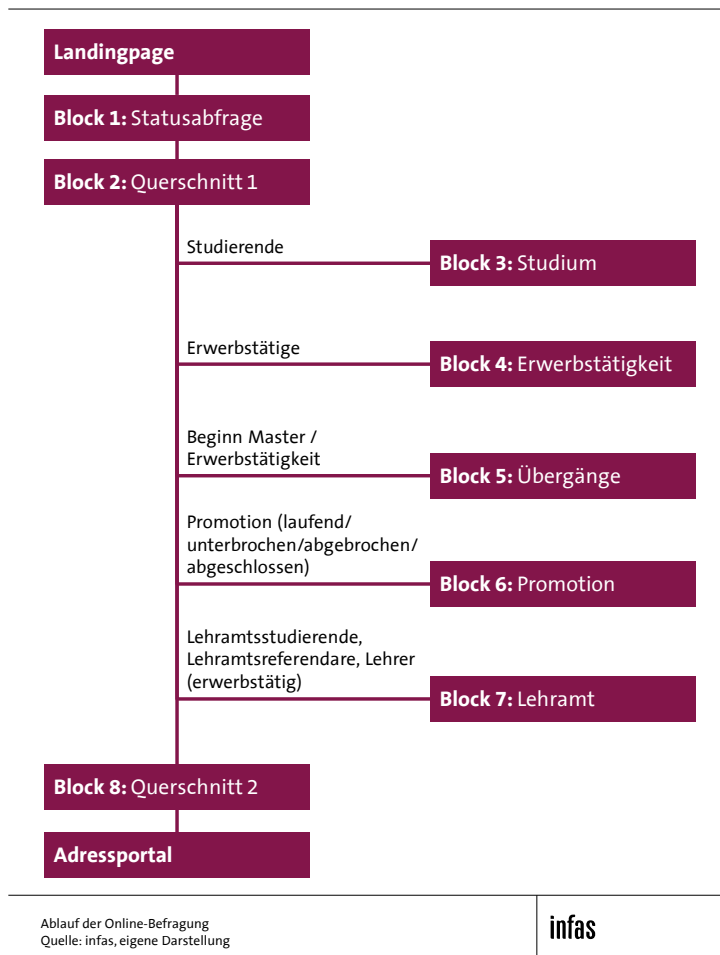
Landingpage

Block 1: Statusabfrage

Block 2: Querschnitt 1

Studierende

Block 3: Studium

Erwerbstätige

Block 4: Erwerbstätigkeit

Beginn Master / Erwerbstätigkeit

Block 5: Übergänge

Promotion (laufend/ unterbrochen/abgebrochen/ abgeschlossen)

Block 6: Promotion

Lehramtsstudierende, Lehramtsreferendare, Lehrer (erwerbstätig)

Block 7: Lehramt

Block 8: Querschnitt 2

Adressportal

Ablauf der Online-Befragung
Quelle: infas, eigene Darstellung

infas